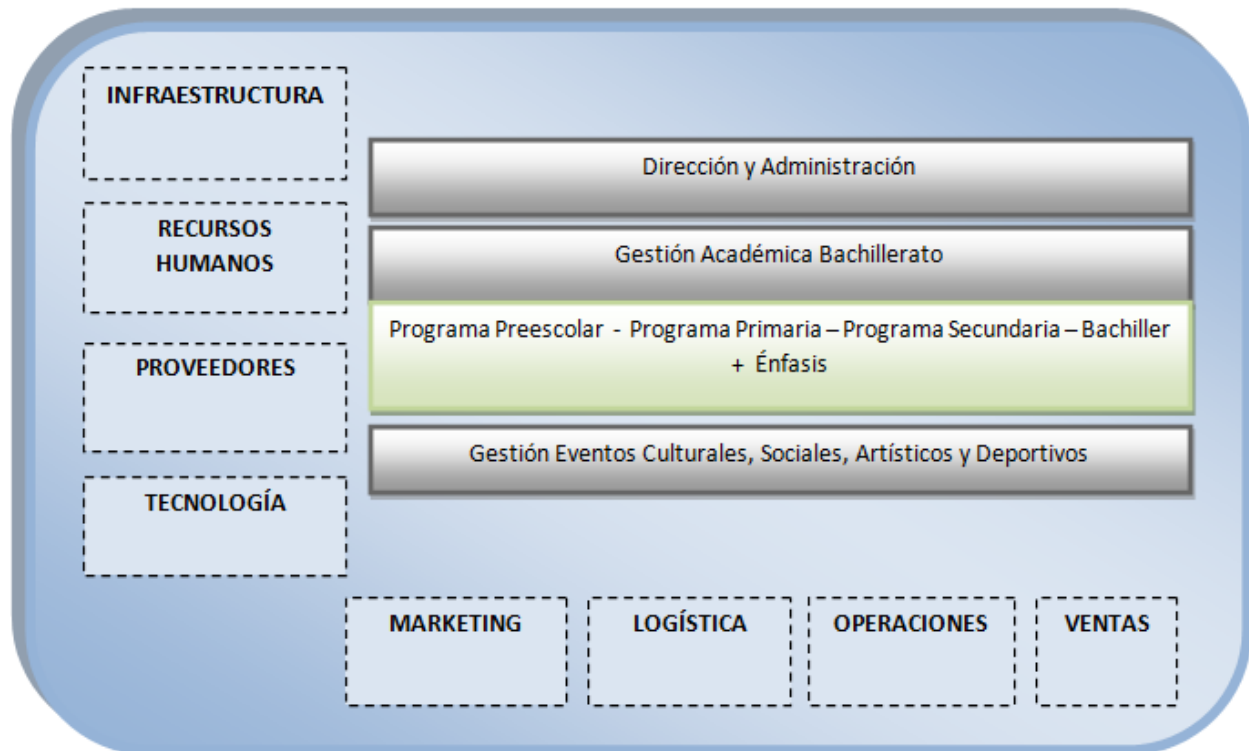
INFRAESTRUCTURA

Dirección y Administración

RECURSOS HUMANOS

Gestión Académica Bachillerato

Programa Preescolar - Programa Primaria – Programa Secundaria – Bachiller + Énfasis

PROVEEDORES

Gestión Eventos Culturales, Sociales, Artísticos y Deportivos

TECNOLOGÍA

MARKETING

LOGÍSTICA

OPERACIONES

VENTAS